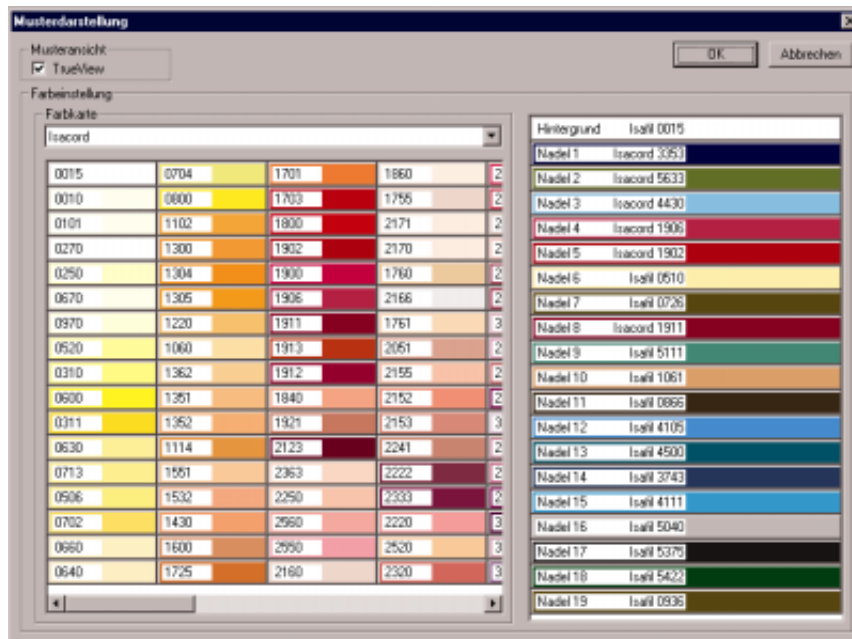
Musterdarstellung

Musteransicht

TrueView

OK

Abbrechen

Farbeinstellung

Farbkarte

Isacord

| 0015 | 0704 | 1701 | 1860 | 2 |
|---|---|---|---|---|
| 0010 | 0800 | 1703 | 1755 | 2 |
| 0101 | 1102 | 1800 | 2171 | 2 |
| 0270 | 1300 | 1902 | 2170 | 2 |
| 0250 | 1304 | 1900 | 1760 | 2 |
| 0670 | 1305 | 1906 | 2166 | 2 |
| 0970 | 1220 | 1911 | 1761 | 3 |
| 0520 | 1060 | 1913 | 2051 | 2 |
| 0310 | 1362 | 1912 | 2155 | 2 |
| 0600 | 1351 | 1840 | 2152 | 2 |
| 0311 | 1352 | 1921 | 2153 | 3 |
| 0630 | 1114 | 2123 | 2241 | 2 |
| 0713 | 1551 | 2363 | 2222 | 2 |
| 0506 | 1532 | 2250 | 2333 | 2 |
| 0702 | 1430 | 2560 | 2220 | 3 |
| 0660 | 1600 | 2550 | 2520 | 3 |
| 0640 | 1725 | 2160 | 2320 | 3 |

Hintergrund Isafil 0015
Nadel 1 Isacord 3353
Nadel 2 Isacord 5633
Nadel 3 Isacord 4430
Nadel 4 Isacord 1906
Nadel 5 Isacord 1902
Nadel 6 Isafil 0510
Nadel 7 Isafil 0726
Nadel 8 Isacord 1911
Nadel 9 Isafil 5111
Nadel 10 Isafil 1061
Nadel 11 Isafil 0866
Nadel 12 Isafil 4105
Nadel 13 Isafil 4500
Nadel 14 Isafil 3743
Nadel 15 Isafil 4111
Nadel 16 Isafil 5040
Nadel 17 Isafil 5375
Nadel 18 Isafil 5422
Nadel 19 Isafil 0936